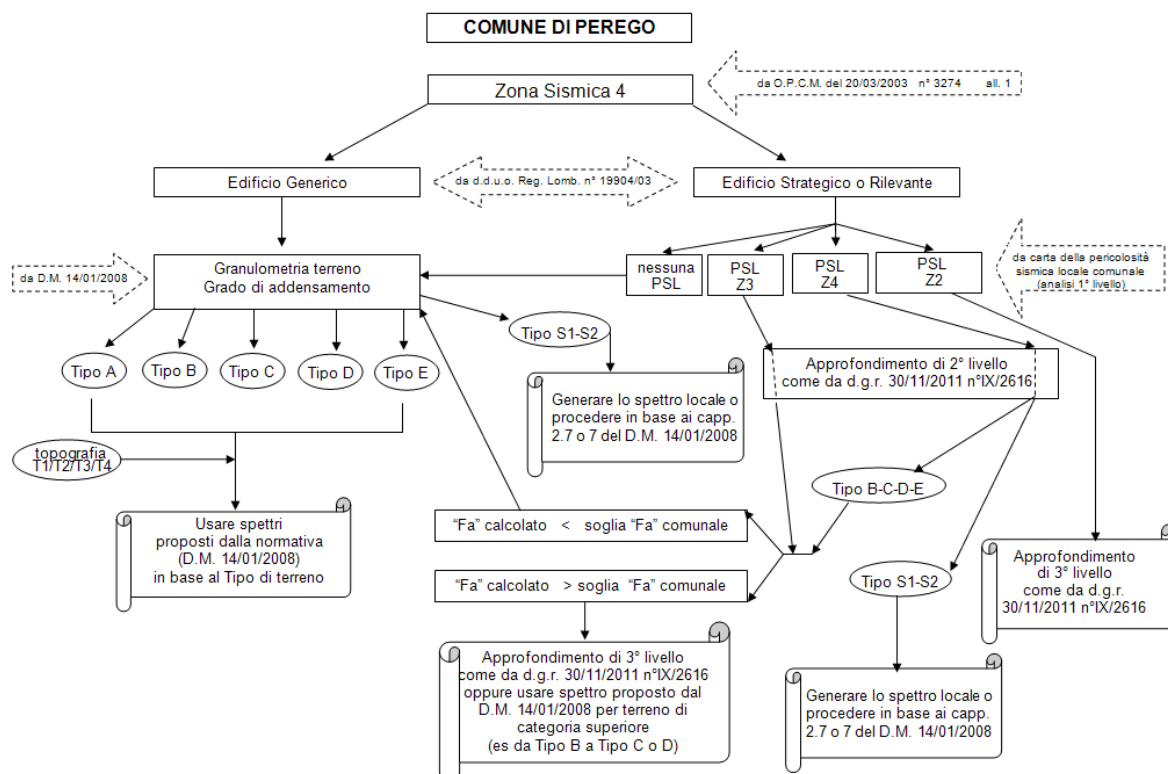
COMUNE DI PEREGO

Zona Sismica 4

da O.P.C.M. del 20/03/2003 n° 3274 all. 1

Edificio Generico

da d.d.u.o. Reg. Lomb. n° 19904/03

Edificio Strategico o Rilevante

da D.M. 14/01/2008

Granulometria terreno
Grado di addensamento

nessuna PSL

PSL Z3

PSL Z4

PSL Z2

da carta della pericolosità sismica locale comunale (analisi 1° livello)

Tipo A

Tipo B

Tipo C

Tipo D

Tipo E

Tipo S1-S2

Generare lo spettro locale o procedere in base ai capp. 2.7 o 7 del D.M. 14/01/2008

Approfondimento di 2° livello come da d.g.r. 30/11/2011 n°IX/2616

topografia T1/T2/T3/T4

Tipo B-C-D-E

Usare spettri proposti dalla normativa (D.M. 14/01/2008) in base al Tipo di terreno

"Fa" calcolato < soglia "Fa" comunale

"Fa" calcolato > soglia "Fa" comunale

Approfondimento di 3° livello come da d.g.r. 30/11/2011 n°IX/2616

Tipo S1-S2

Approfondimento di 3° livello come da d.g.r. 30/11/2011 n°IX/2616 oppure usare spettro proposto dal D.M. 14/01/2008 per terreno di categoria superiore (es da Tipo B a Tipo C o D)

Generare lo spettro locale o procedere in base ai capp. 2.7 o 7 del D.M. 14/01/2008